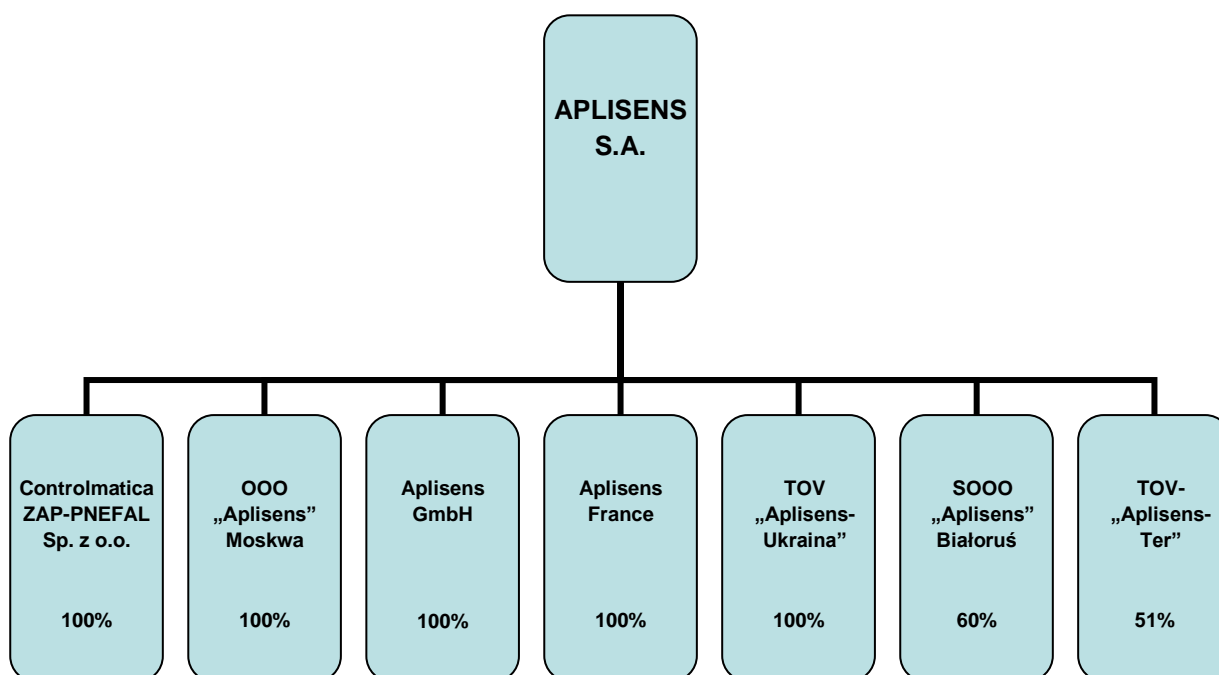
APLISENS S.A.

Controlmatica ZAP-PNEFAL Sp. z o.o.

100%

OOO „Aplisens” Moskwa

100%

Aplisens GmbH

100%

Aplisens France

100%

TOV „Aplisens-Ukraina”

100%

SOOO „Aplisens” Białoruś

60%

TOV-„Aplisens-Ter”

51%